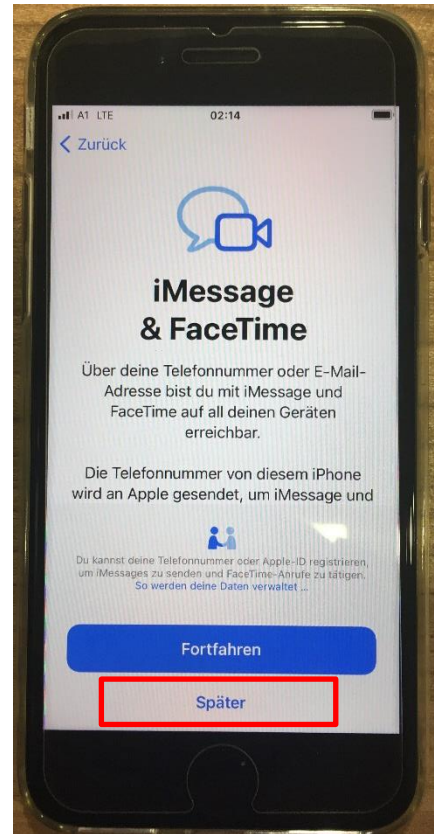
A1 LTE
02:14

< Zurück

iMessage & FaceTime

Über deine Telefonnummer oder E-Mail-Adresse bist du mit iMessage und FaceTime auf all deinen Geräten erreichbar.

Die Telefonnummer von diesem iPhone wird an Apple gesendet, um iMessage und

Du kannst deine Telefonnummer oder Apple-ID registrieren, um iMessages zu senden und FaceTime-Anrufe zu tätigen. So werden deine Daten verwaltet ...

Fortfahren

Später